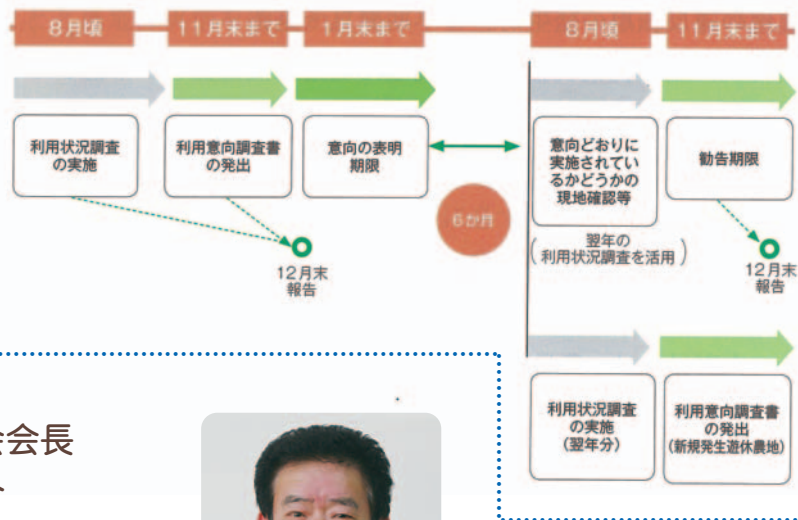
8月頃
11月末まで
1月末まで
8月頃
11月末まで

利用状況調査の実施
利用意向調査書の発出
意向の表明期限
6か月
意向どおりに実施されているかどうかの現地確認等
（翌年の利用状況調査を活用）
勧告期限

12月末報告
12月末報告

利用状況調査の実施（翌年分）
利用意向調査書の発出（新規発生遊休農地）

会長